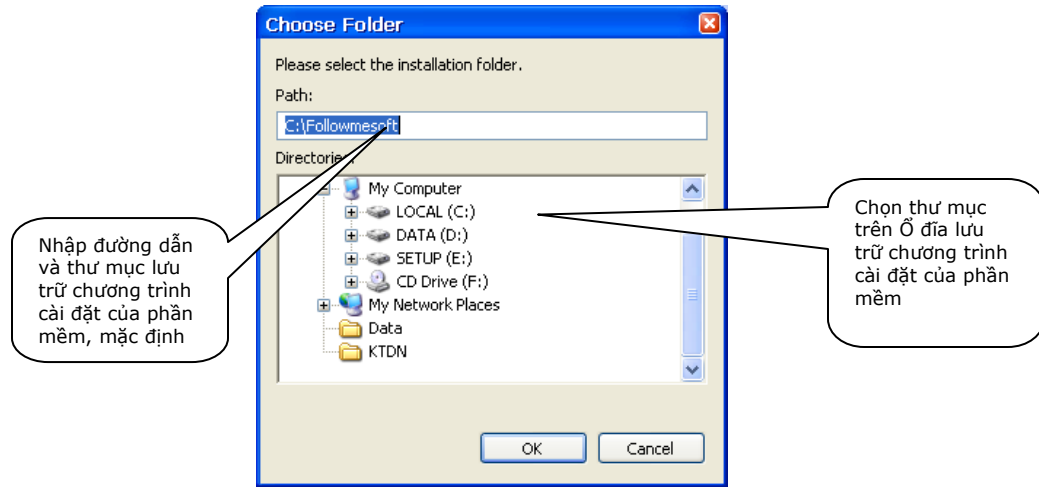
Choose Folder

Please select the installation folder.

Path:

C:\Followmesoft

Directories:

My Computer

LOCAL (C:)

DATA (D:)

SETUP (E:)

CD Drive (F:)

My Network Places

Data

KTDN

OK

Cancel

Nhập đường dẫn và thư mục lưu trữ chương trình cài đặt của phần mềm, mặc định

Chọn thư mục trên Ổ đĩa lưu trữ chương trình cài đặt của phần mềm